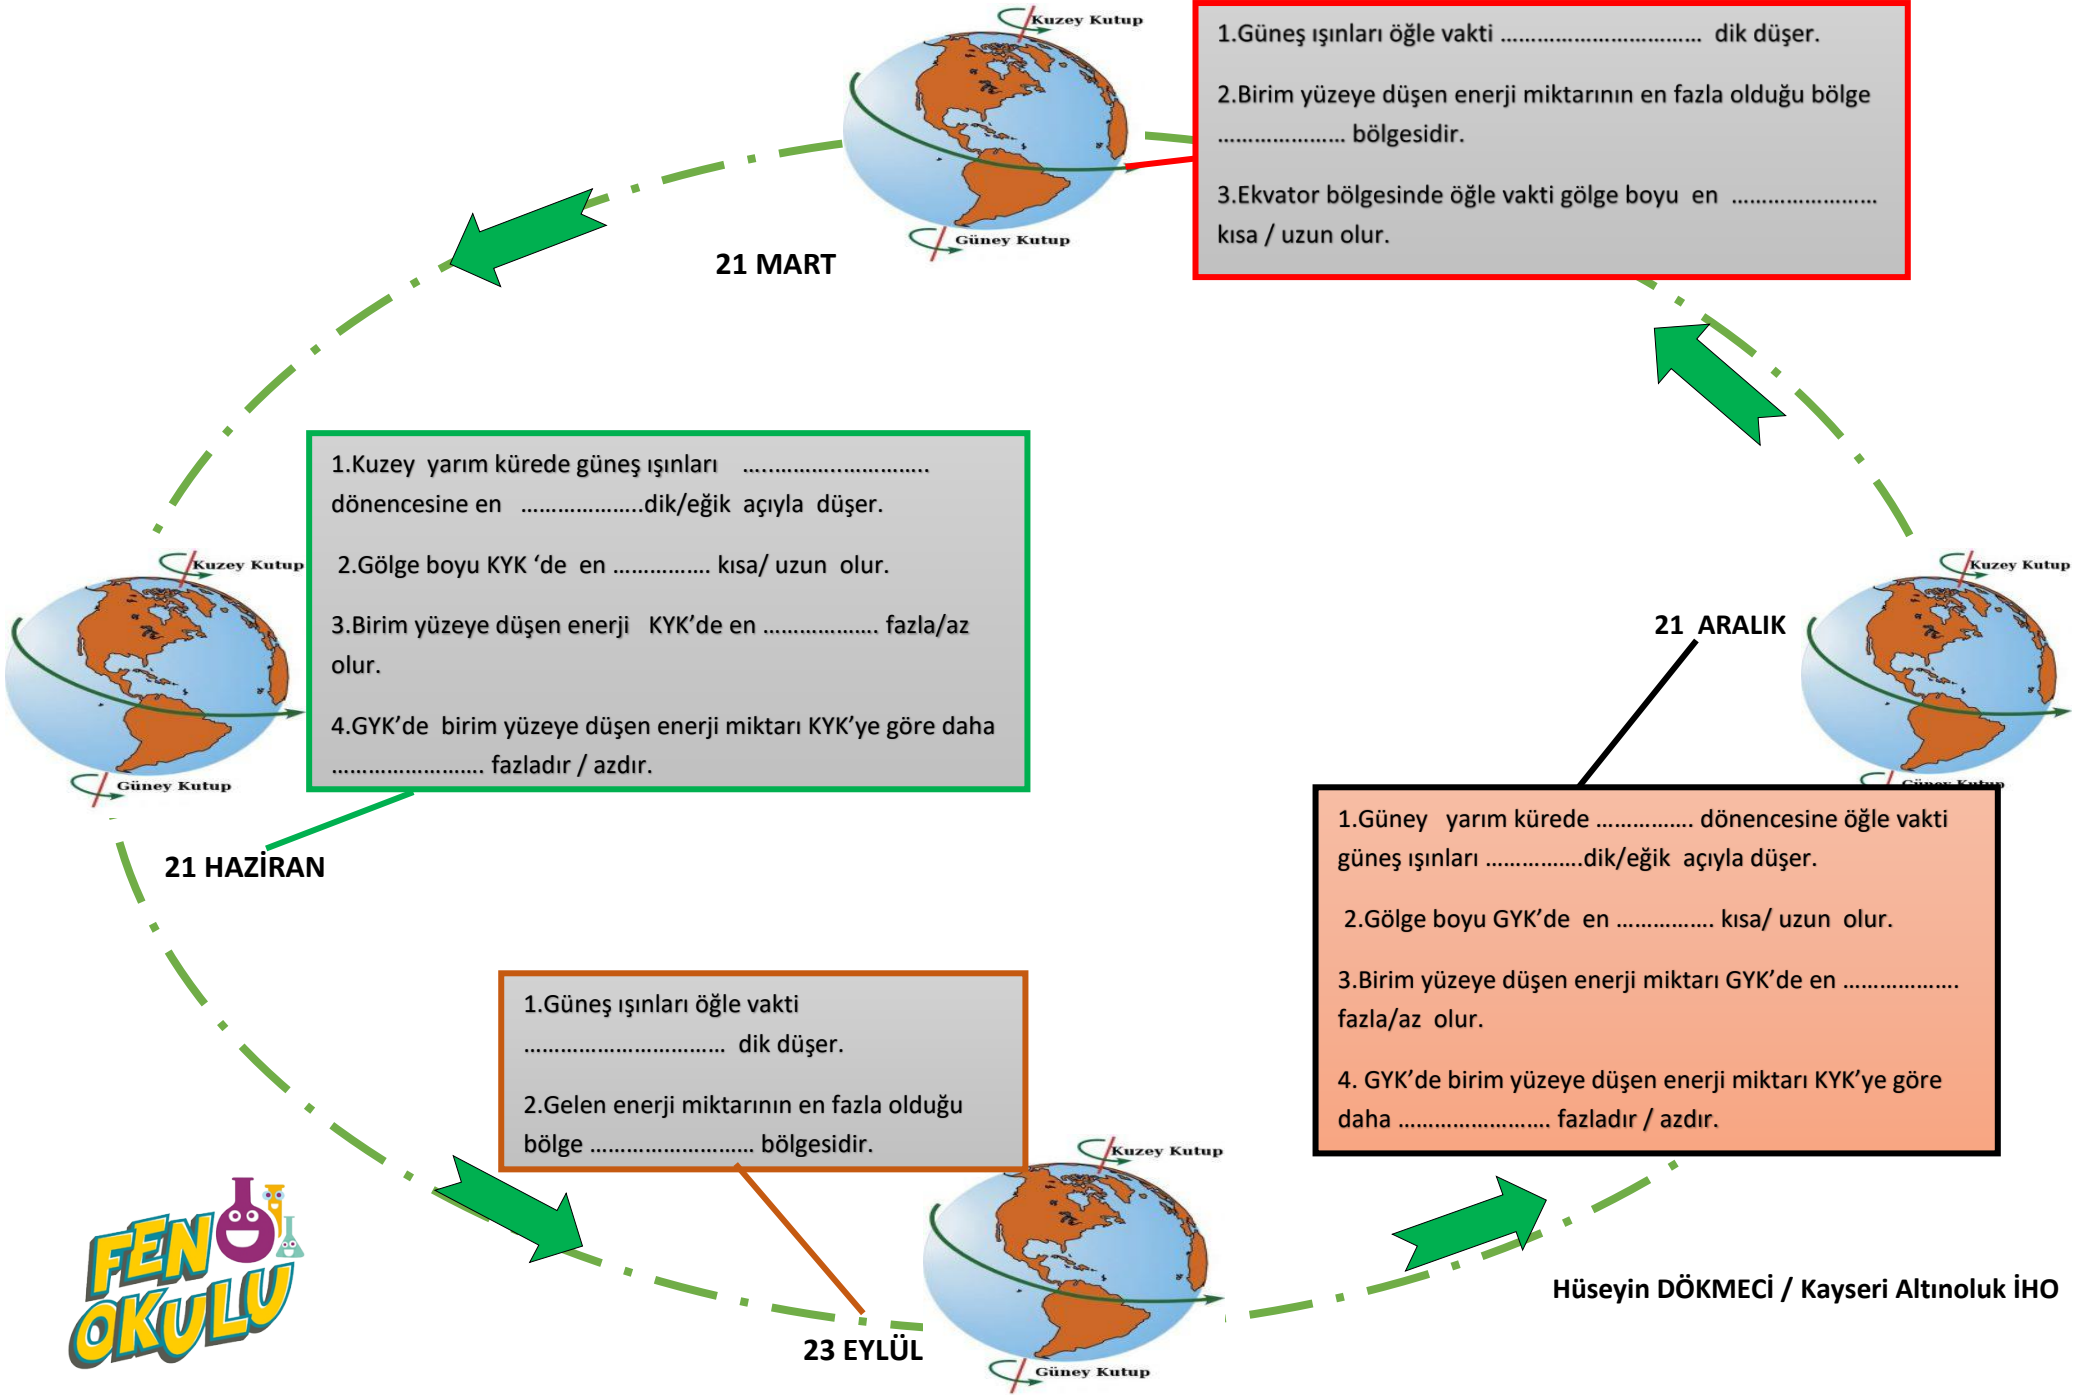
Kuzey Kutup

Güney Kutup

21 MART

1.Güneş ışınları öğle vakti ................................ dik düşer.

2.Birim yüzeye düşen enerji miktarının en fazla olduğu bölge ..................... bölgesidir.

3.Ekvator bölgesinde öğle vakti gölge boyu en ........................ kısa / uzun olur.

1.Kuzey yarım kürede güneş ışınları .............................. dönencesine en ...................dik/eğik açıyla düşer.

2.Gölge boyu KYK 'de en ............... kısa/ uzun olur.

3.Birim yüzeye düşen enerji KYK'de en .................. fazla/az olur.

4.GYK'de birim yüzeye düşen enerji miktarı KYK'ye göre daha ......................... fazladır / azdır.

Kuzey Kutup

Güney Kutup

21 HAZİRAN

21 ARALIK

Kuzey Kutup

Güney Kutup

1.Güney yarım kürede ............... dönencesine öğle vakti güneş ışınları ................dik/eğik açıyla düşer.

2.Gölge boyu GYK'de en ............... kısa/ uzun olur.

3.Birim yüzeye düşen enerji miktarı GYK'de en ................. fazla/az olur.

4. GYK'de birim yüzeye düşen enerji miktarı KYK'ye göre daha ........................ fazladır / azdır.

1.Güneş ışınları öğle vakti ................................ dik düşer.

2.Gelen enerji miktarının en fazla olduğu bölge .......................... bölgesidir.

Kuzey Kutup

Güney Kutup

23 EYLÜL

FEN OKULU

Hüseyin DÖKMECİ / Kayseri Altınoluk İHO